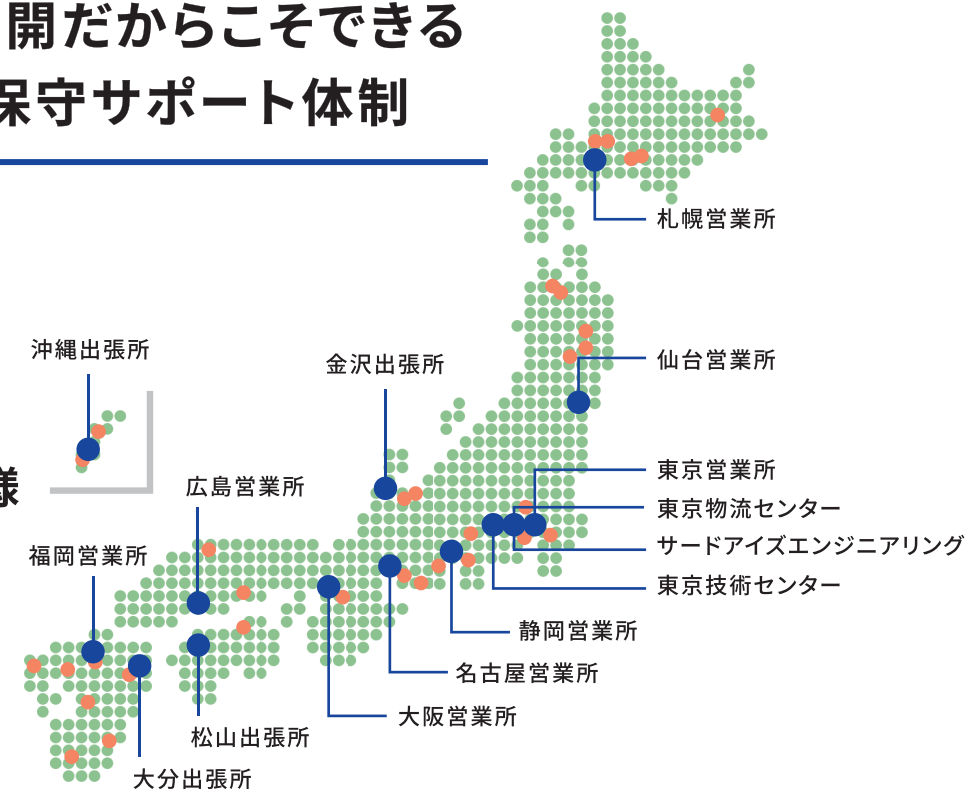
開だからこそできる
保守サポート体制

札幌営業所
沖縄出張所
仙台営業所
金沢出張所
東京営業所
東京物流センター
サードアイズエンジニアリング
東京技術センター
広島営業所
福岡営業所
静岡営業所
名古屋営業所
大阪営業所
松山出張所
大分出張所
様